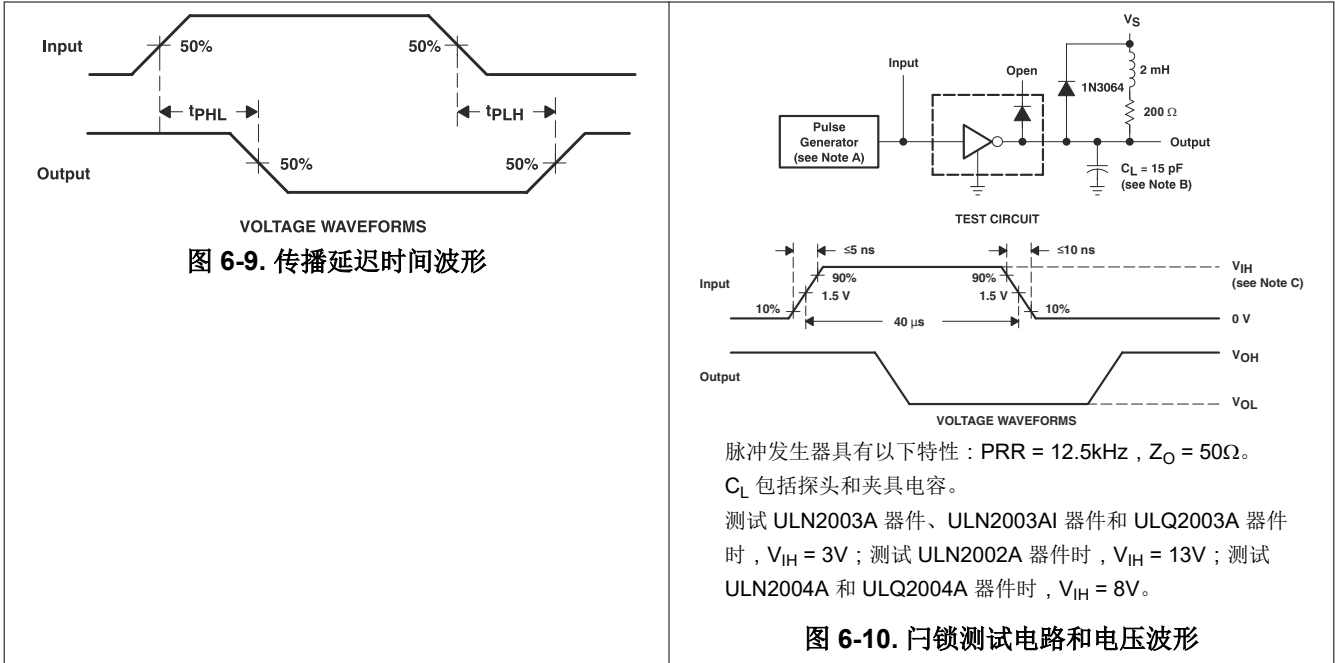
Input

50%

50%

$t_{PHL}$

$t_{PLH}$

Output

50%

50%

VOLTAGE WAVEFORMS

图 6-9. 传播延迟时间波形

$V_S$

Input

Open

1N3064

2 mH

200 Ω

Pulse Generator (see Note A)

Output

$C_L$ = 15 pF (see Note B)

TEST CIRCUIT

≤5 ns

≤10 ns

Input

90%

1.5 V

10%

90%

1.5 V

10%

40 μs

$V_{IH}$ (see Note C)

0 V

Output

$V_{OH}$

$V_{OL}$

VOLTAGE WAVEFORMS

脉冲发生器具有以下特性：PRR = 12.5kHz，$Z_O$ = 50Ω。

$C_L$ 包括探头和夹具电容。

测试 ULN2003A 器件、ULN2003AI 器件和 ULQ2003A 器件时，$V_{IH}$ = 3V；测试 ULN2002A 器件时，$V_{IH}$ = 13V；测试 ULN2004A 和 ULQ2004A 器件时，$V_{IH}$ = 8V。

图 6-10. 闩锁测试电路和电压波形